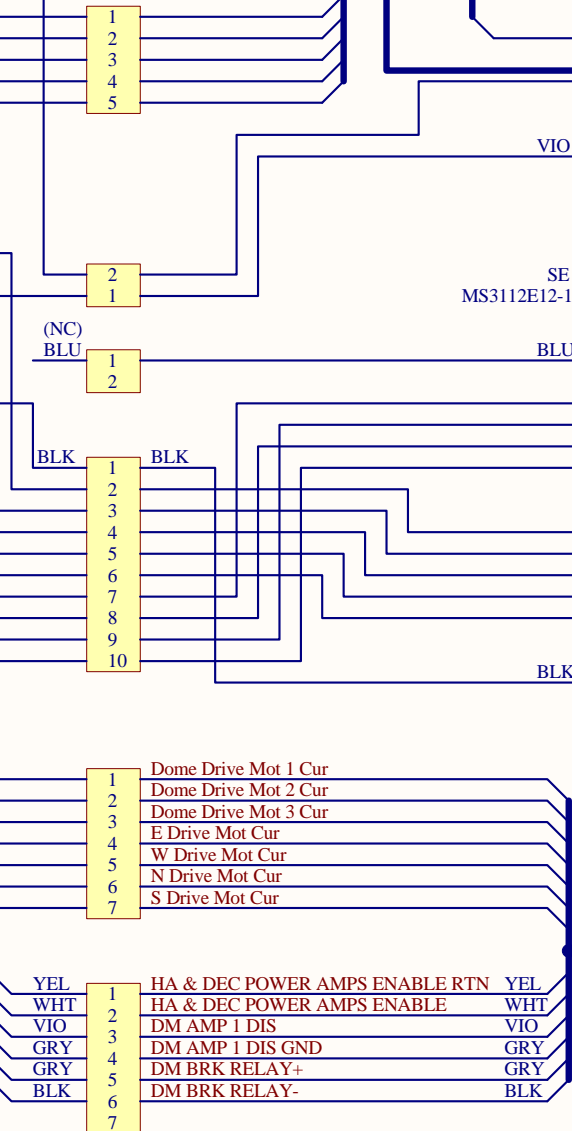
1
2
3
4
5

VIO

2
1

SE
MS3112E12-1

(NC)
BLU
1
2
BLU

BLK
1
BLK
2
3
4
5
6
7
8
9
10
BLK

1
Dome Drive Mot 1 Cur
2
Dome Drive Mot 2 Cur
3
Dome Drive Mot 3 Cur
4
E Drive Mot Cur
5
W Drive Mot Cur
6
N Drive Mot Cur
7
S Drive Mot Cur

YEL
1
HA & DEC POWER AMPS ENABLE RTN
YEL
WHT
2
HA & DEC POWER AMPS ENABLE
WHT
VIO
3
DM AMP 1 DIS
VIO
GRY
4
DM AMP 1 DIS GND
GRY
GRY
5
DM BRK RELAY+
GRY
BLK
6
DM BRK RELAY-
BLK
7